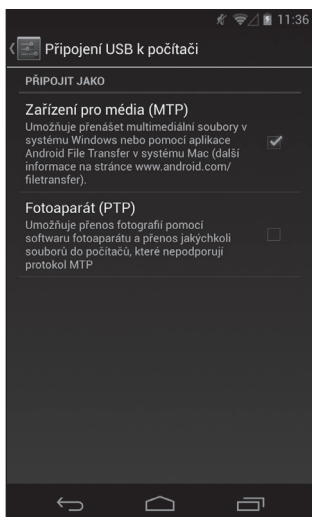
11:36

Připojení USB k počítači

PŘIPOJIT JAKO

Zařízení pro média (MTP)
Umožňuje přenášet multimediální soubory v systému Windows nebo pomocí aplikace Android File Transfer v systému Mac (další informace na stránce www.android.com/filetransfer).

Fotoaparát (PTP)
Umožňuje přenos fotografií pomocí softwaru fotoaparátu a přenos jakýchkoli souborů do počítačů, které nepodporují protokol MTP